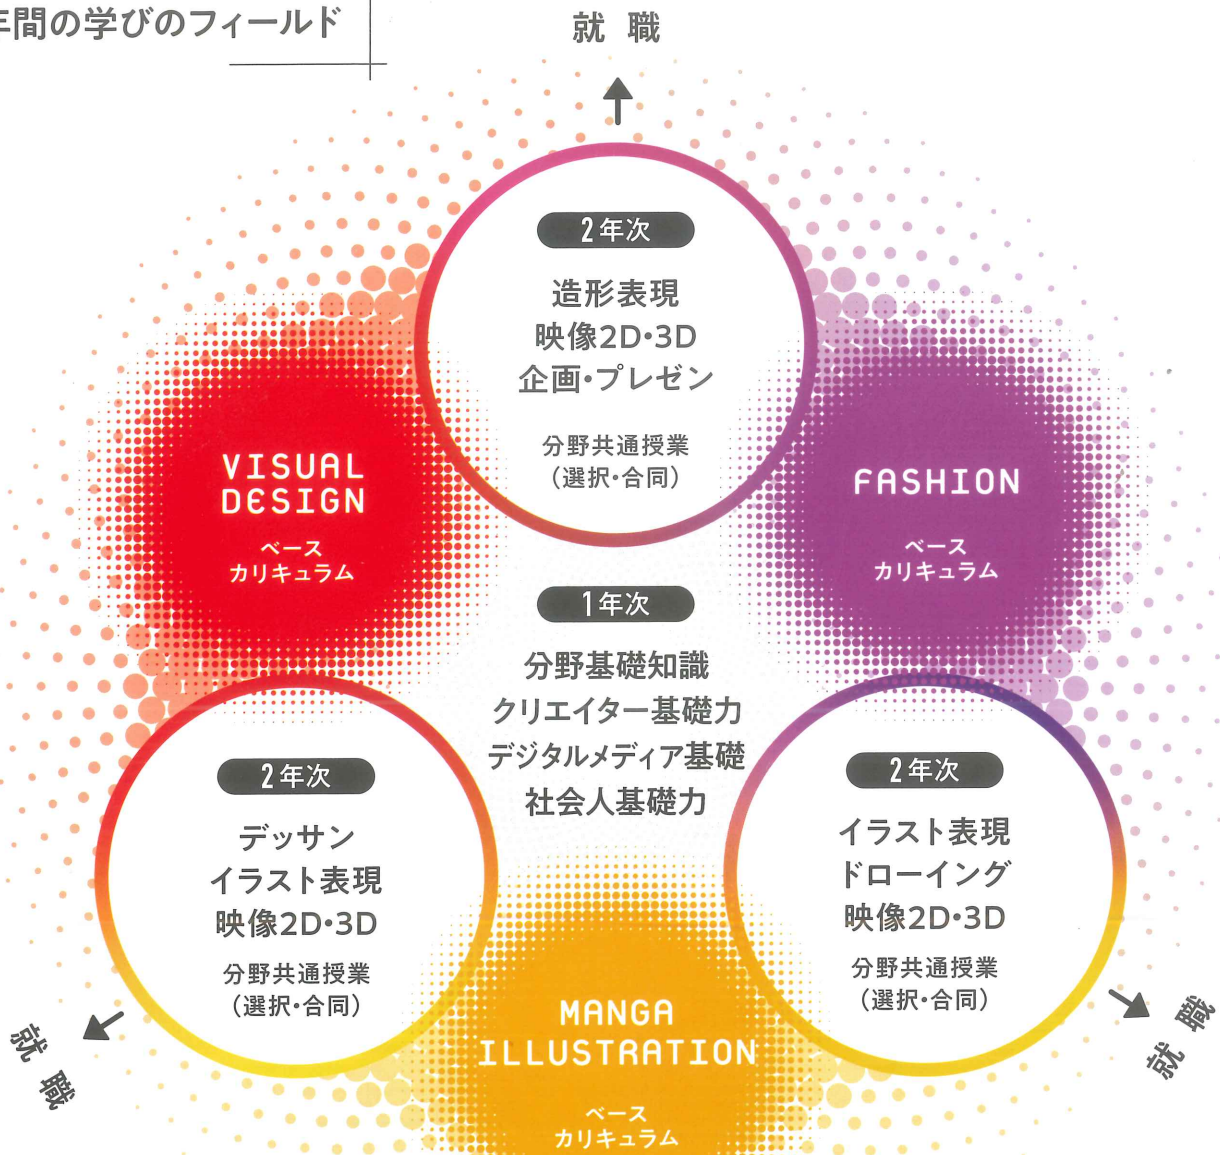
年間の学びのフィールド

就職

2年次
造形表現
映像2D・3D
企画・プレゼン
分野共通授業
（選択・合同）

VISUAL DESIGN
ベース
カリキュラム

FASHION
ベース
カリキュラム

1年次
分野基礎知識
クリエイター基礎力
デジタルメディア基礎
社会人基礎力

2年次
デッサン
イラスト表現
映像2D・3D
分野共通授業
（選択・合同）

2年次
イラスト表現
ドローイング
映像2D・3D
分野共通授業
（選択・合同）

MANGA ILLUSTRATION
ベース
カリキュラム

就職

就職